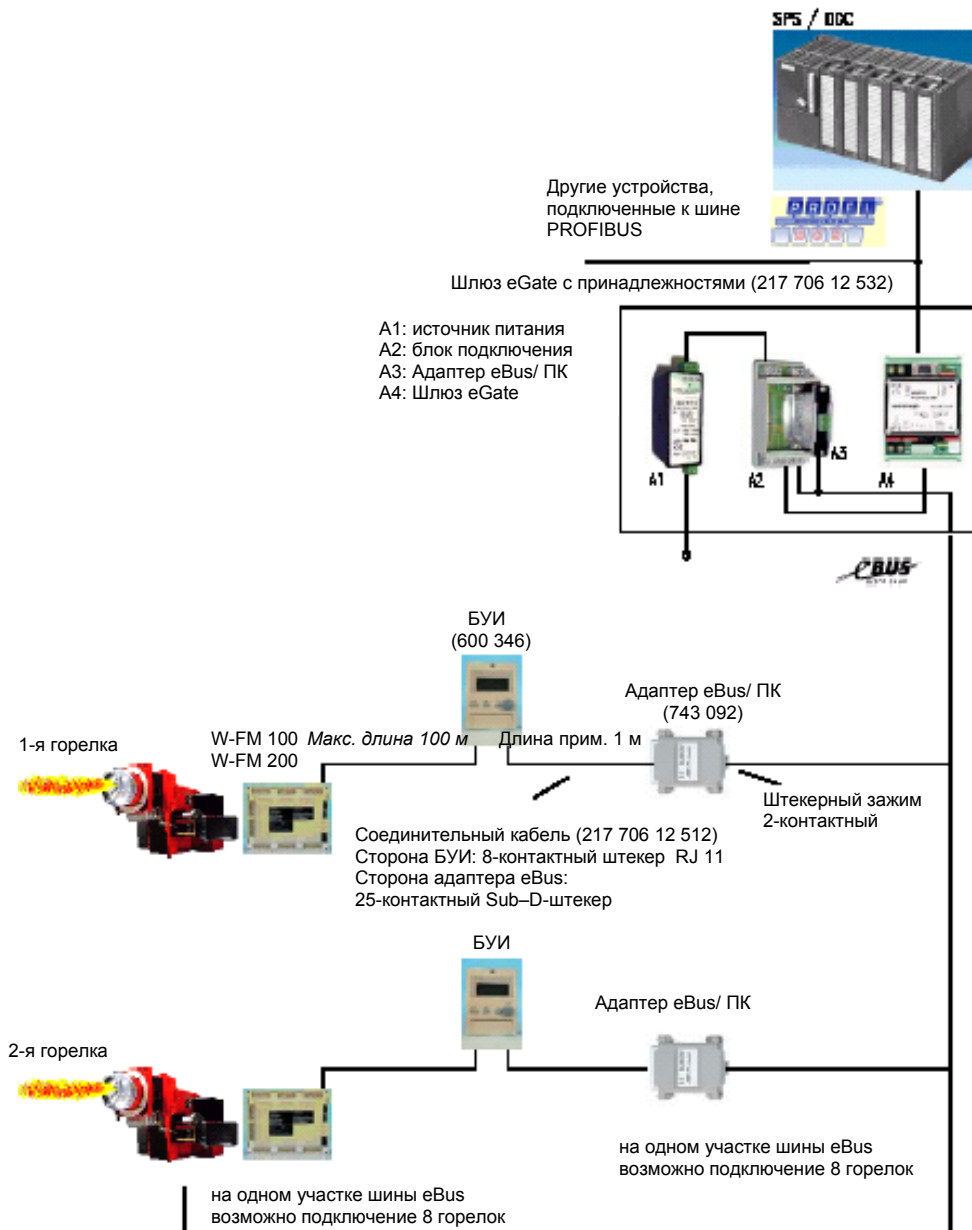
SPS / DDC

Другие устройства, подключенные к шине PROFIBUS

PROFI

Шлюз eGate с принадлежностями (217 706 12 532)

A1: источник питания
A2: блок подключения
A3: Адаптер eBus/ ПК
A4: Шлюз eGate

A1 A2 A3 A4

eBUS

БУИ
(600 346)

Адаптер eBus/ ПК
(743 092)

1-я горелка

W-FM 100
W-FM 200

Макс. длина 100 м

Длина прим. 1 м

Штекерный зажим 2-контактный

Соединительный кабель (217 706 12 512)
Сторона БУИ: 8-контактный штекер RJ 11
Сторона адаптера eBus:
25-контактный Sub–D-штекер

БУИ

Адаптер eBus/ ПК

2-я горелка

на одном участке шины eBus возможно подключение 8 горелок

на одном участке шины eBus возможно подключение 8 горелок